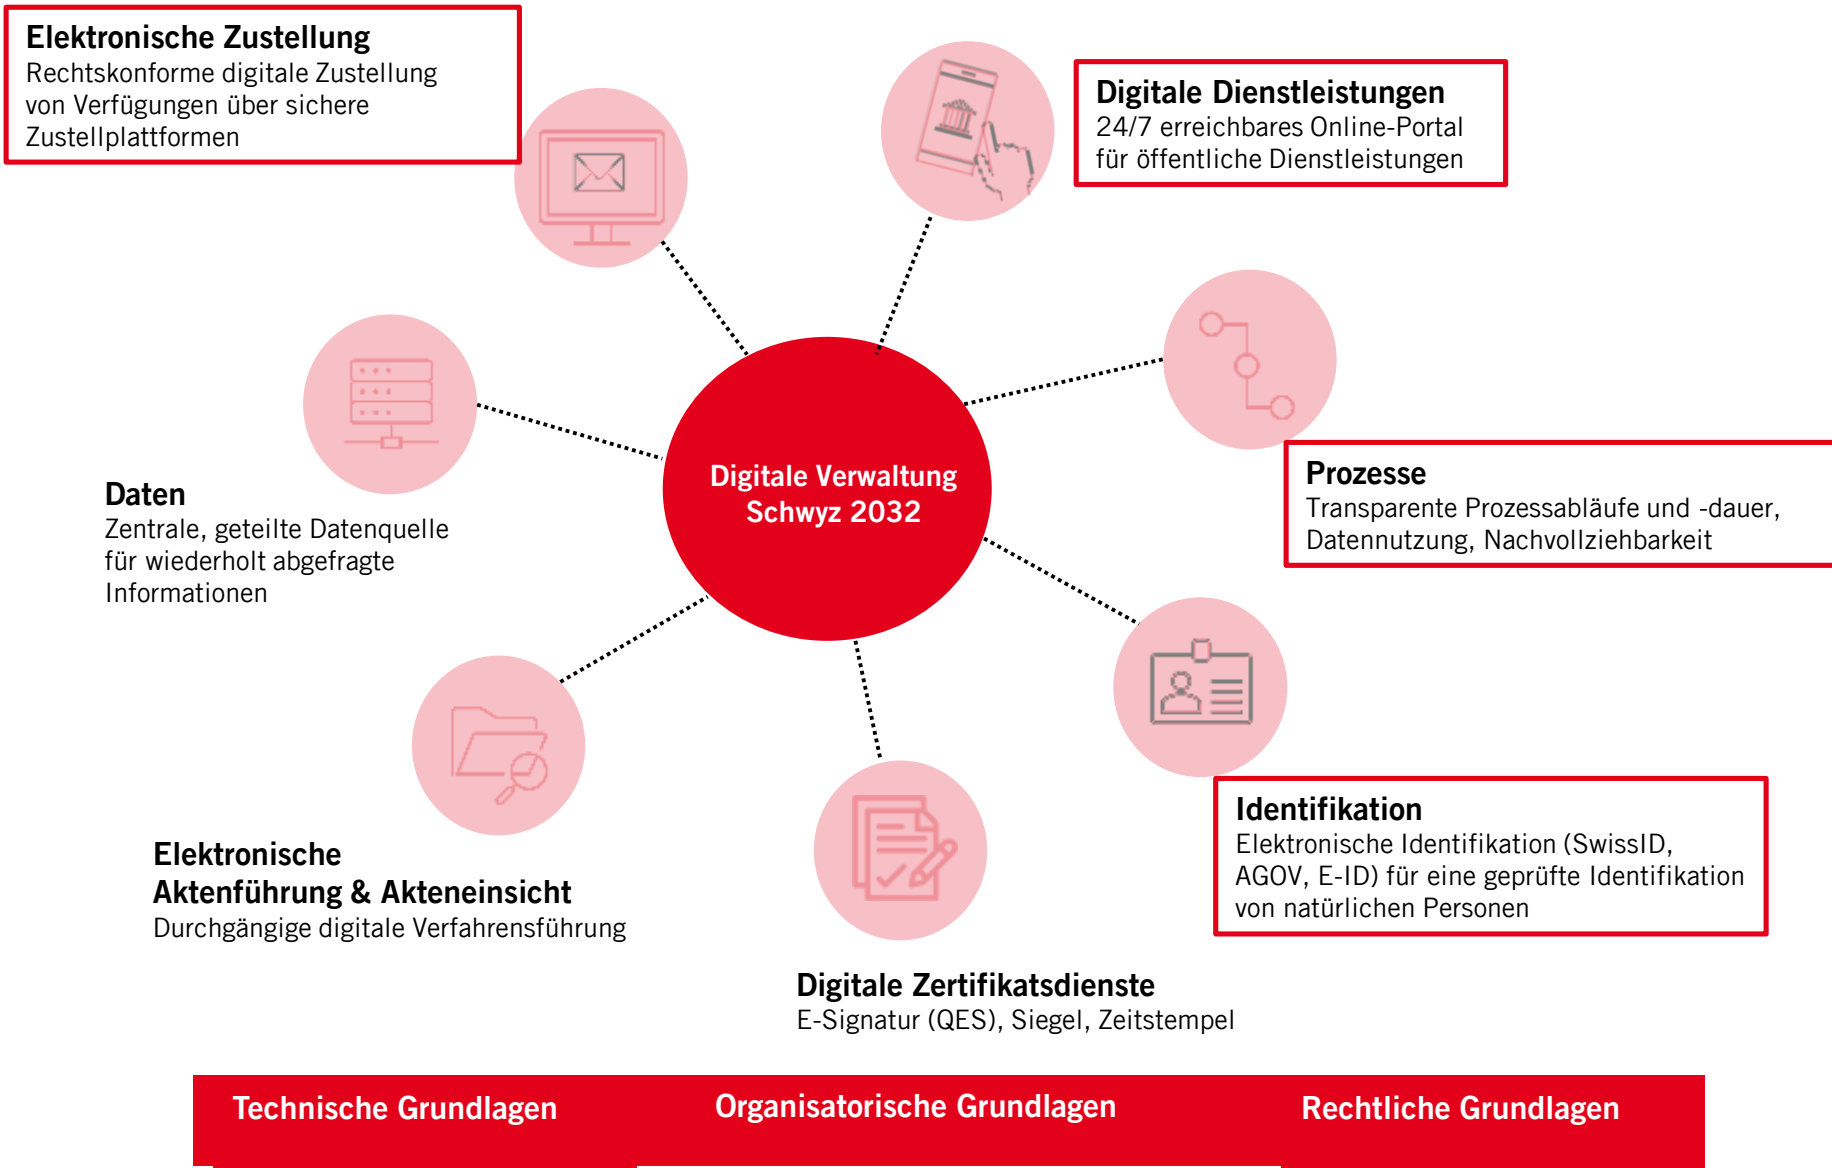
Elektronische Zustellung
Rechtskonforme digitale Zustellung von Verfügungen über sichere Zustellplattformen

Digitale Dienstleistungen
24/7 erreichbares Online-Portal für öffentliche Dienstleistungen

Daten
Zentrale, geteilte Datenquelle für wiederholt abgefragte Informationen

Digitale Verwaltung Schwyz 2032

Prozesse
Transparente Prozessabläufe und -dauer, Datennutzung, Nachvollziehbarkeit

Elektronische Aktenführung & Akteneinsicht
Durchgängige digitale Verfahrensführung

Identifikation
Elektronische Identifikation (SwissID, AGOV, E-ID) für eine geprüfte Identifikation von natürlichen Personen

Digitale Zertifikatsdienste
E-Signatur (QES), Siegel, Zeitstempel

Technische Grundlagen
Organisatorische Grundlagen
Rechtliche Grundlagen